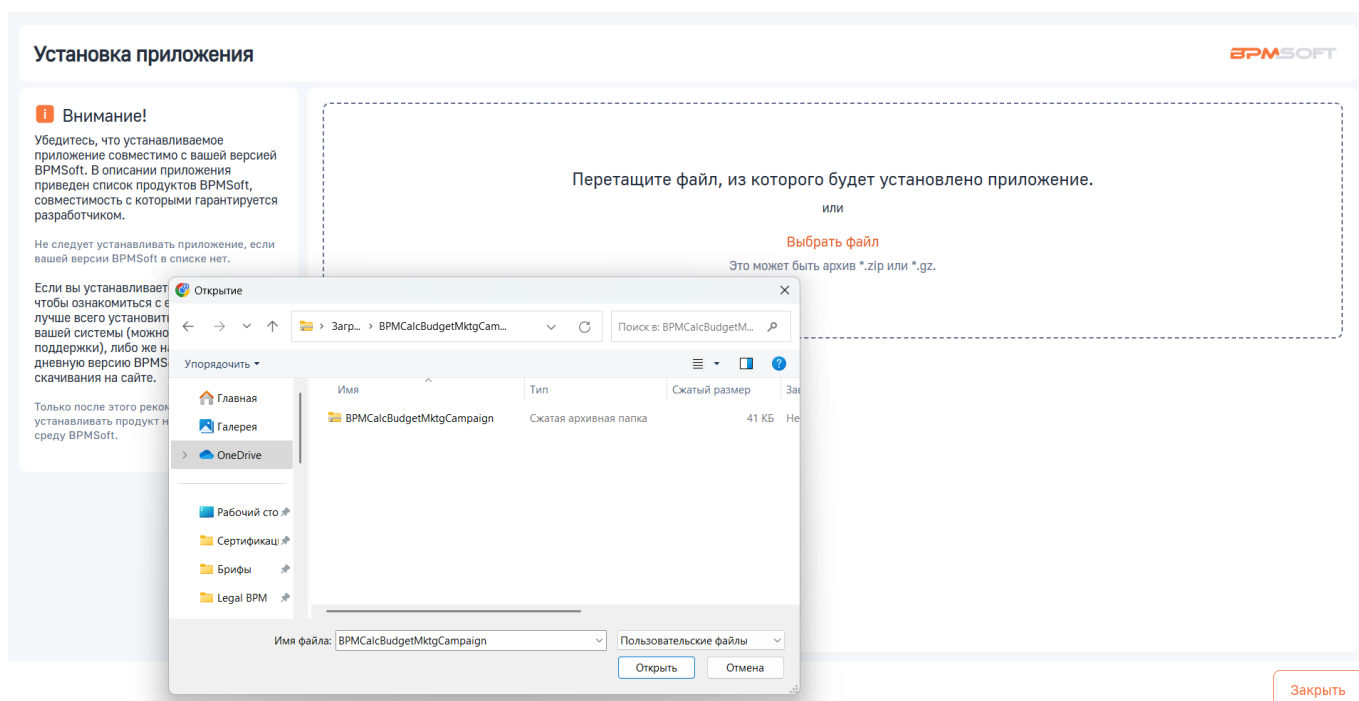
Установка приложения

BPMSOFT

Внимание!

Убедитесь, что устанавливаемое приложение совместимо с вашей версией BPMSoft. В описании приложения приведен список продуктов BPMSoft, совместимость с которыми гарантируется разработчиком.

Не следует устанавливать приложение, если вашей версии BPMSoft в списке нет.

Если вы устанавливает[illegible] чтобы ознакомиться с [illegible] лучше всего установит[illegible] вашей системы (можно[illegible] поддержки), либо же на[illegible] дневную версию BPMS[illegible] скачивания на сайте.

Только после этого реком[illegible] устанавливать продукт н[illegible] среду BPMSoft.

Перетащите файл, из которого будет установлено приложение.

или

Выбрать файл

Это может быть архив *.zip или *.gz.

Открытие

Загр... > BPMCalcBudgetMktgCam...

Поиск в: BPMCalcBudgetM...

Упорядочить

Главная
Галерея
OneDrive
Рабочий сто
Сертификац
Брифы
Legal BPM

| Имя | Тип | Сжатый размер | За |
|---|---|---|---|
| BPMCalcBudgetMktgCampaign | Сжатая архивная папка | 41 КБ | Не |

Имя файла: BPMCalcBudgetMktgCampaign

Пользовательские файлы

Открыть

Отмена

Закрыть